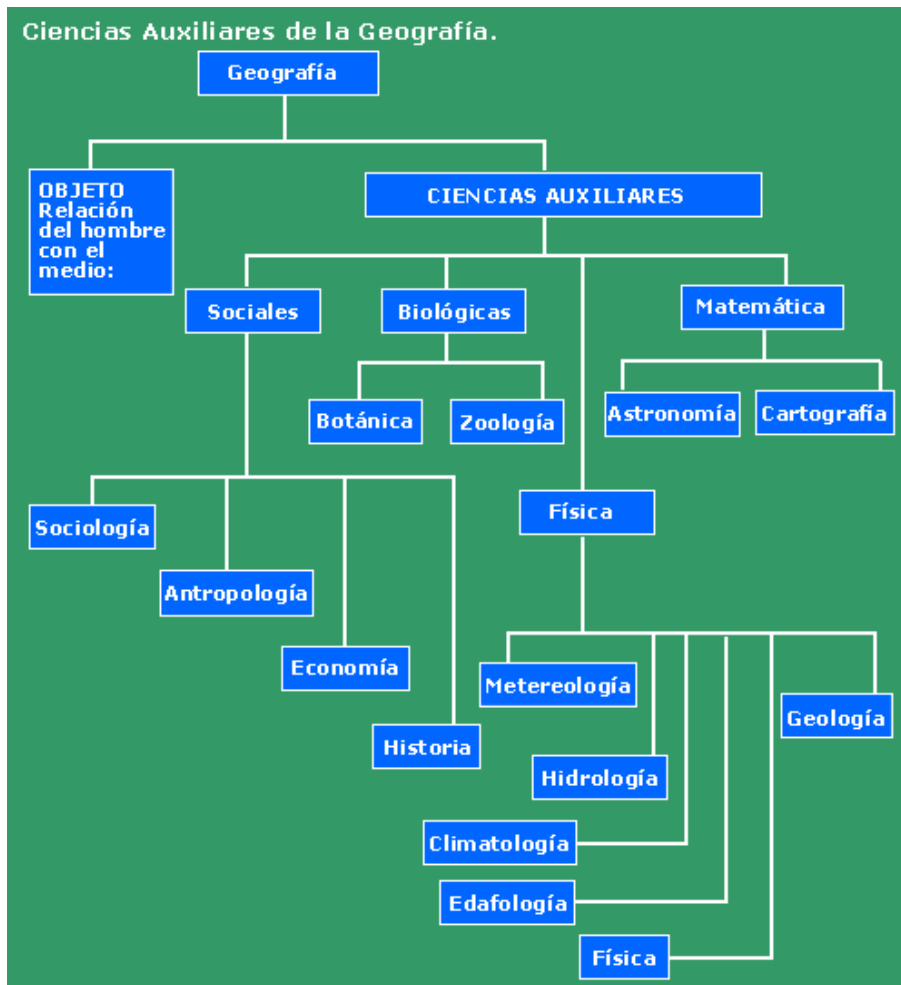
Ciencias Auxiliares de la Geografía.

Geografía

OBJETO
Relación del hombre con el medio:

CIENCIAS AUXILIARES

Sociales

Biológicas

Matemática

Botánica

Zoología

Astronomía

Cartografía

Física

Sociología

Antropología

Economía

Historia

Metereología

Hidrología

Climatología

Edafología

Física

Geología